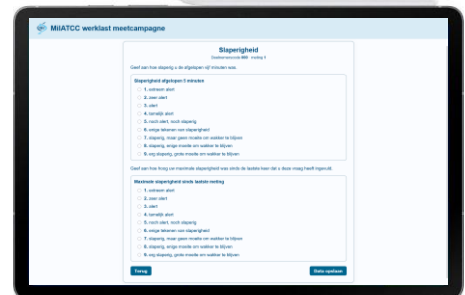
MilATCC werklast meetcampagne

Slaperigheid

Deelnemercode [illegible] · meting 5

Geef aan hoe slaperig u de afgelopen vijf minuten was.

Slaperigheid afgelopen 5 minuten

1. extreem alert
2. zeer alert
3. alert
4. tamelijk alert
5. noch alert, noch slaperig
6. enige tekenen van slaperigheid
7. slaperig, maar geen moeite om wakker te blijven
8. slaperig, enige moeite om wakker te blijven
9. erg slaperig, grote moeite om wakker te blijven

Geef aan hoe hoog uw maximale slaperigheid was sinds de laatste keer dat u deze vraag heeft ingevuld.

Maximale slaperigheid sinds laatste meting

1. extreem alert
2. zeer alert
3. alert
4. tamelijk alert
5. noch alert, noch slaperig
6. enige tekenen van slaperigheid
7. slaperig, maar geen moeite om wakker te blijven
8. slaperig, enige moeite om wakker te blijven
9. erg slaperig, grote moeite om wakker te blijven

Terug

Data opslaan